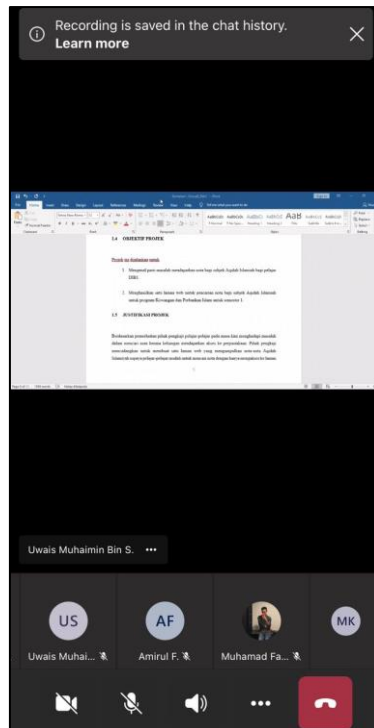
Recording is saved in the chat history.
Learn more

1.4 OBJEKTIF PROJEK

Projek ini dijalankan untuk:

1. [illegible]

2. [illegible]

1.5 JUSTIFIKASI PROJEK

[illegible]

Uwais Muhaimin Bin S. •••

US
Uwais Muhai...

AF
Amirul F.

Muhamad Fa...

MK

•••